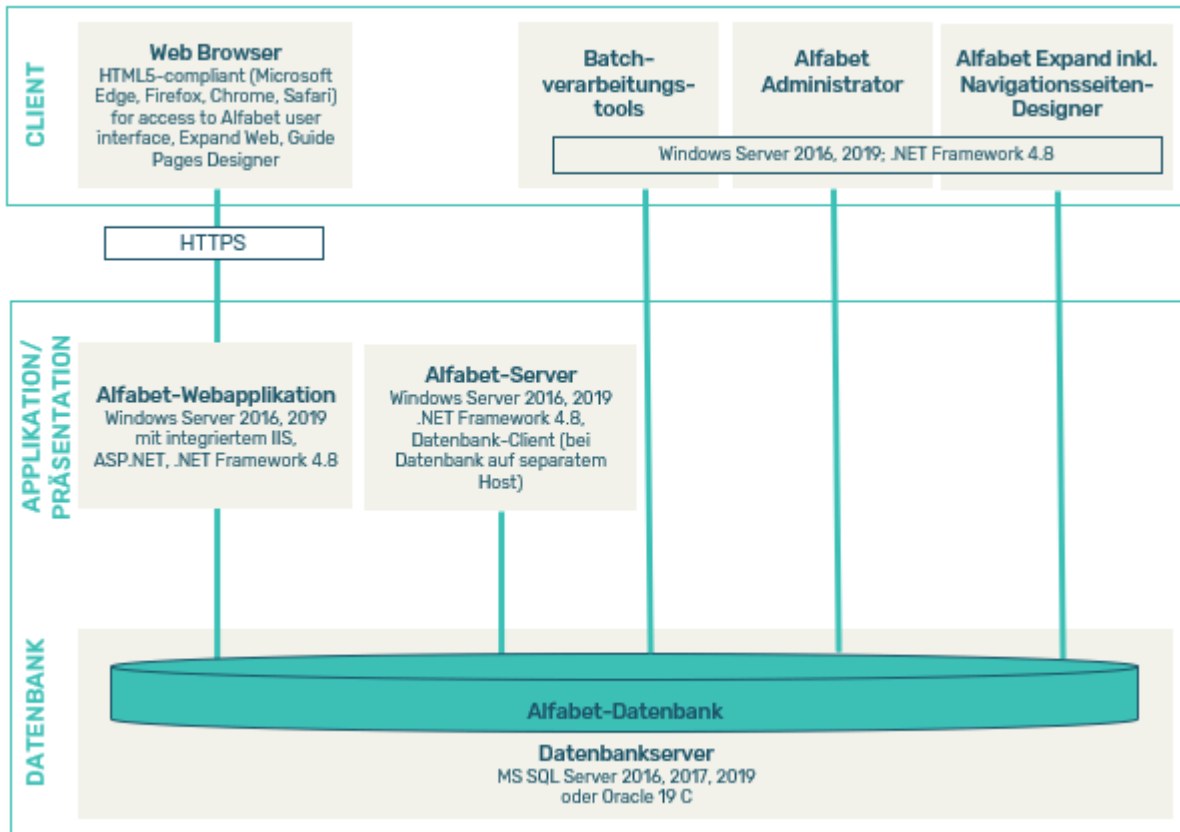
CLIENT

Web Browser
HTML5-compliant (Microsoft Edge, Firefox, Chrome, Safari) for access to Alfabet user interface, Expand Web, Guide Pages Designer

Batch-verarbeitungs-tools

Alfabet Administrator

Alfabet Expand inkl. Navigationsseiten-Designer

Windows Server 2016, 2019; .NET Framework 4.8

HTTPS

APPLIKATION/ PRÄSENTATION

Alfabet-Webapplikation
Windows Server 2016, 2019 mit integriertem IIS, ASP.NET, .NET Framework 4.8

Alfabet-Server
Windows Server 2016, 2019 .NET Framework 4.8, Datenbank-Client (bei Datenbank auf separatem Host)

DATENBANK

Alfabet-Datenbank

Datenbankserver
MS SQL Server 2016, 2017, 2019 oder Oracle 19 C